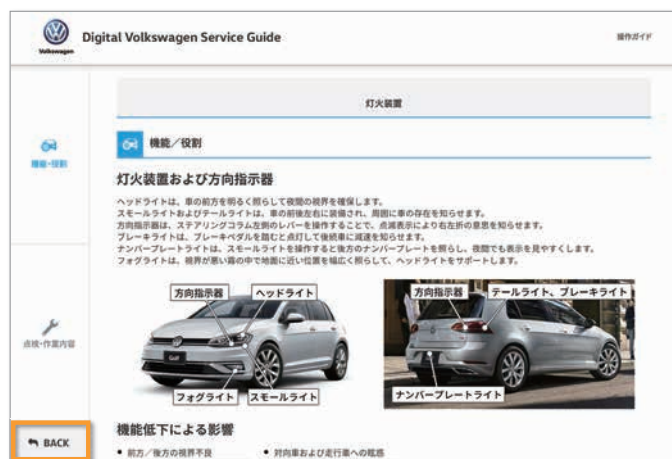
Volkswagen

Digital Volkswagen Service Guide

操作ガイド

機能・役割

点検・作業内容

BACK

灯火装置

機能／役割

灯火装置および方向指示器

ヘッドライトは、車の前方を明るく照らして夜間の視界を確保します。
スモールライトおよびテールライトは、車の前後左右に装備され、周囲に車の存在を知らせます。
方向指示器は、ステアリングコラム左側のレバーを操作することで、点滅表示により右左折の意思を知らせます。
ブレーキライトは、ブレーキペダルを踏むと点灯して後続車に減速を知らせます。
ナンバープレートライトは、スモールライトを操作すると後方のナンバープレートを照らし、夜間でも表示を見やすくします。
フォグライトは、視界が悪い霧の中で地面に近い位置を幅広く照らして、ヘッドライトをサポートします。

方向指示器

ヘッドライト

フォグライト

スモールライト

方向指示器

テールライト、ブレーキライト

ナンバープレートライト

機能低下による影響

● 前方／後方の視界不良

● 対向車および走行車への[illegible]